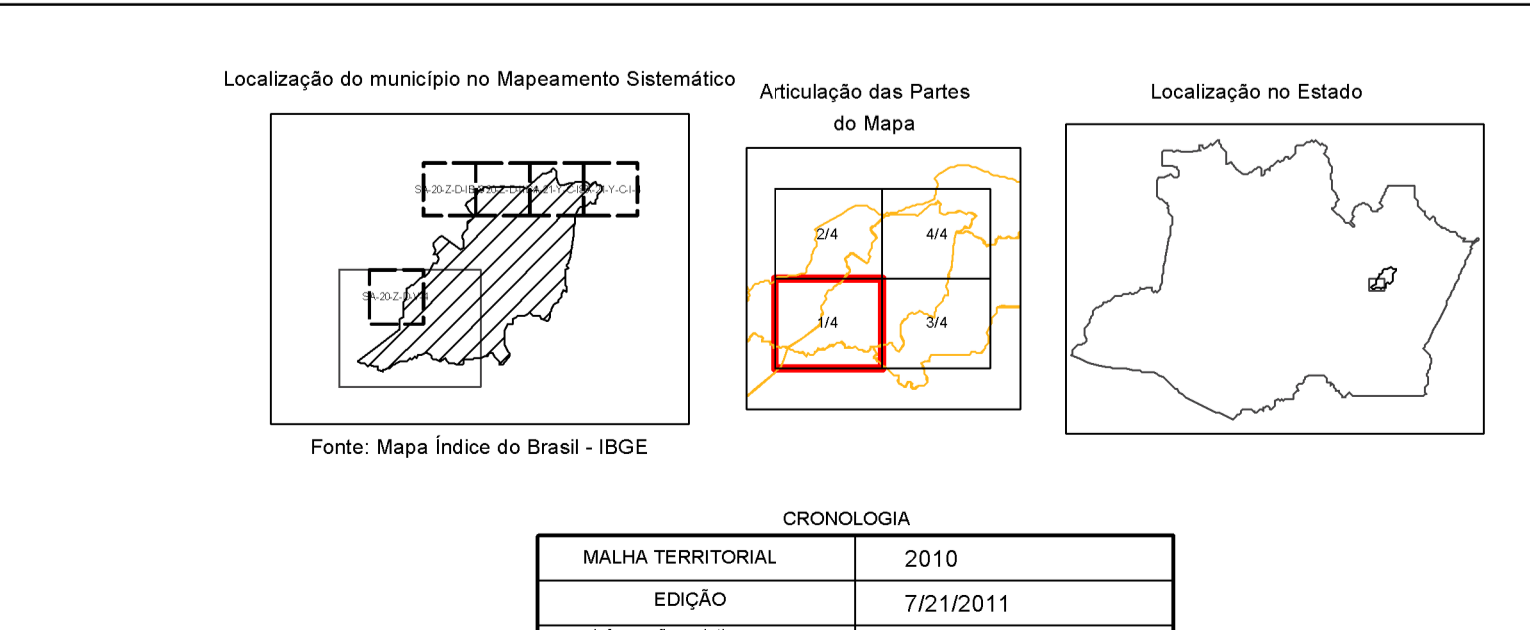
Localização do município no Mapeamento Sistemático

SA-20-Z-D-III SA-20-Z-D-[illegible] SA-21-Y-C-I SA-21-Y-C-I-I

SA-20-Z-D-V-I

Fonte: Mapa Índice do Brasil - IBGE

Articulação das Partes do Mapa

2/4

4/4

1/4

3/4

Localização no Estado

CRONOLOGIA

| | |
|---|---|
| MALHA TERRITORIAL | 2010 |
| EDIÇÃO | 7/21/2011 |
| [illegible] | |